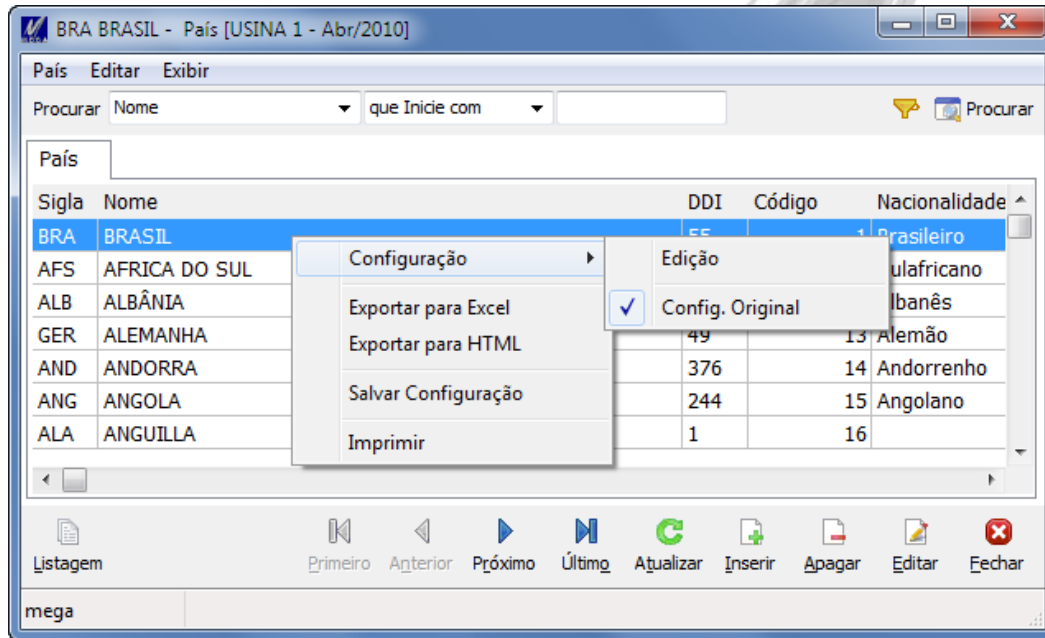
BRA BRASIL - País [USINA 1 - Abr/2010]

País Editar Exibir

Procurar Nome que Inicie com Procurar

País

| Sigla | Nome | DDI | Código | Nacionalidade |
|---|---|---|---|---|
| BRA | BRASIL | 55 | 1 | Brasileiro |
| AFS | AFRICA DO SUL | | | ulafricano |
| ALB | ALBÂNIA | | | lbanês |
| GER | ALEMANHA | 49 | 13 | Alemão |
| AND | ANDORRA | 376 | 14 | Andorrenho |
| ANG | ANGOLA | 244 | 15 | Angolano |
| ALA | ANGUILLA | 1 | 16 | |

Configuração
Exportar para Excel
Exportar para HTML
Salvar Configuração
Imprimir

Edição
Config. Original

Listagem Primeiro Anterior Próximo Último Atualizar Inserir Apagar Editar Fechar

mega